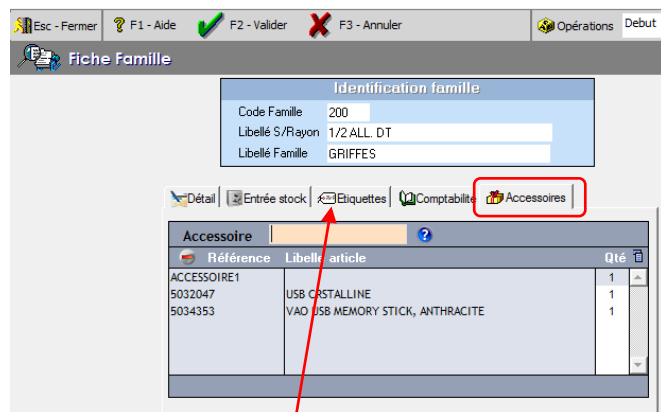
Esc - Fermer F1 - Aide F2 - Valider F3 - Annuler Opérations Debut

Fiche Famille

Identification famille

Code Famille 200

Libellé S/Rayon 1/2 ALL. DT

Libellé Famille GRIFFES

Détail Entrée stock Etiquettes Comptabilité Accessoires

Accessoire

| Référence | Libellé article | Qté |
|---|---|---|
| ACCESSOIRE1 | | 1 |
| 5032047 | USB CRSTALLINE | 1 |
| 5034353 | VAO USB MEMORY STICK, ANTHRACITE | 1 |